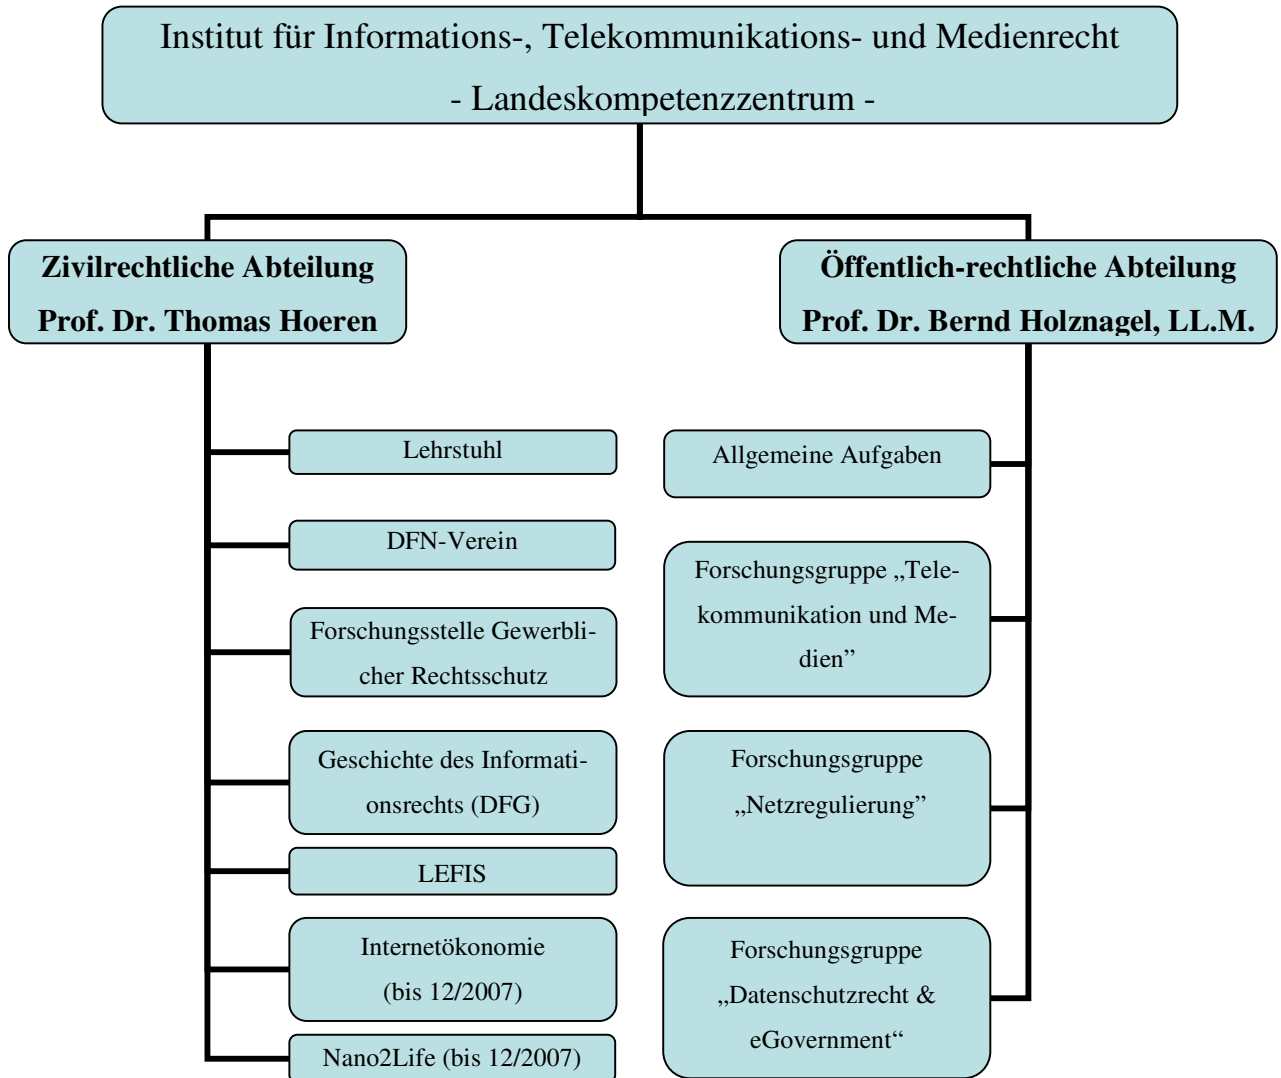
Institut für Informations-, Telekommunikations- und Medienrecht
- Landeskompetenzzentrum -

Zivilrechtliche Abteilung
Prof. Dr. Thomas Hoeren

Öffentlich-rechtliche Abteilung
Prof. Dr. Bernd Holznagel, LL.M.

Lehrstuhl

DFN-Verein

Forschungsstelle Gewerblicher Rechtsschutz

Geschichte des Informationsrechts (DFG)

LEFIS

Internetökonomie
(bis 12/2007)

Nano2Life (bis 12/2007)

Allgemeine Aufgaben

Forschungsgruppe „Telekommunikation und Medien"

Forschungsgruppe „Netzregulierung"

Forschungsgruppe „Datenschutzrecht & eGovernment“